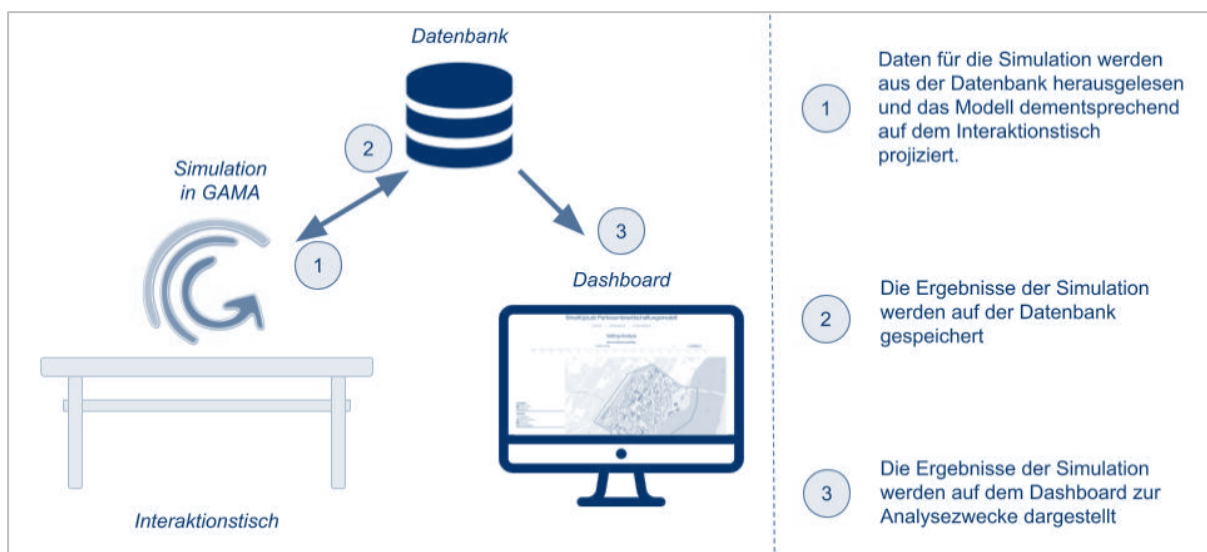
Datenbank

2

Simulation in GAMA

1

3

Dashboard

Interaktionstisch

1 Daten für die Simulation werden aus der Datenbank herausgelesen und das Modell dementsprechend auf dem Interaktionstisch projiziert.

2 Die Ergebnisse der Simulation werden auf der Datenbank gespeichert

3 Die Ergebnisse der Simulation werden auf dem Dashboard zur Analysezwecke dargestellt